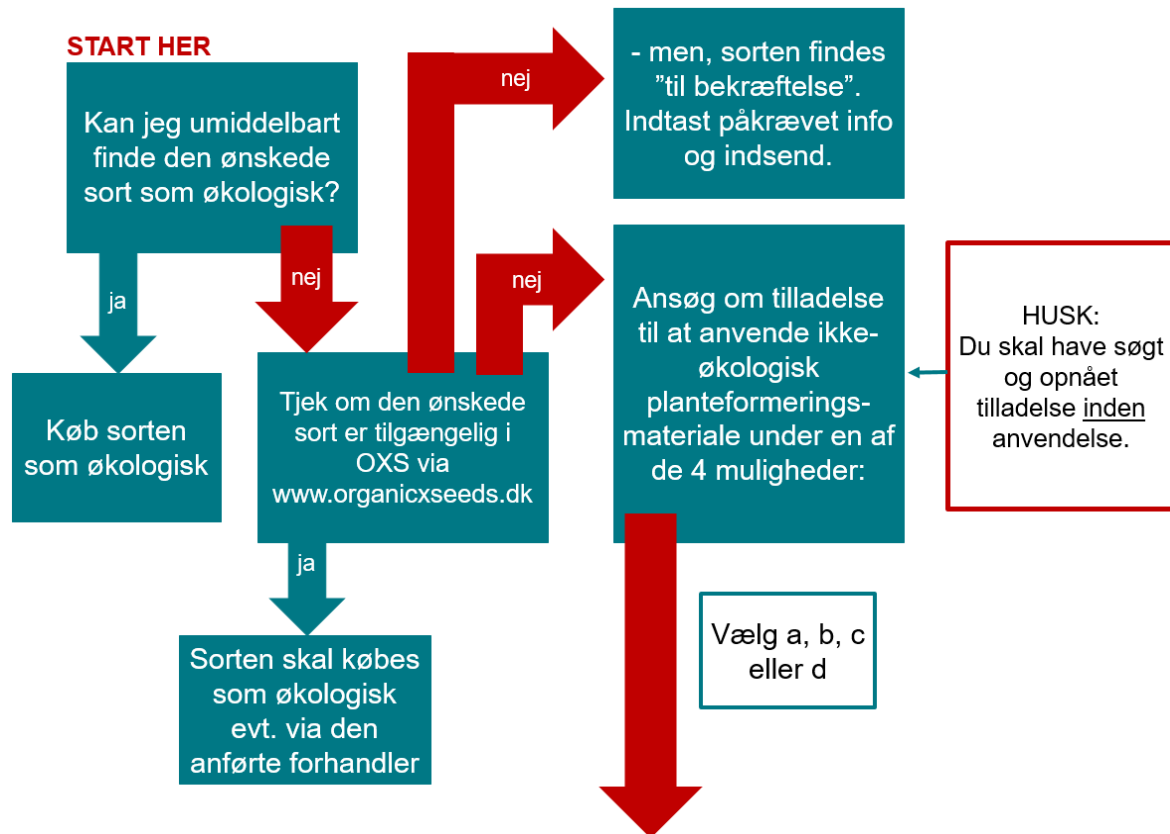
START HER

Kan jeg umiddelbart finde den ønskede sort som økologisk?

ja

nej

Køb sorten som økologisk

Tjek om den ønskede sort er tilgængelig i OXS via www.organicxseeds.dk

nej

nej

- men, sorten findes ”til bekræftelse”. Indtast påkrævet info og indsend.

Ansøg om tilladelse til at anvende ikke-økologisk planteformeringsmateriale under en af de 4 muligheder:

HUSK: Du skal have søgt og opnået tilladelse inden anvendelse.

ja

Sorten skal købes som økologisk evt. via den anførte forhandler

Vælg a, b, c eller d